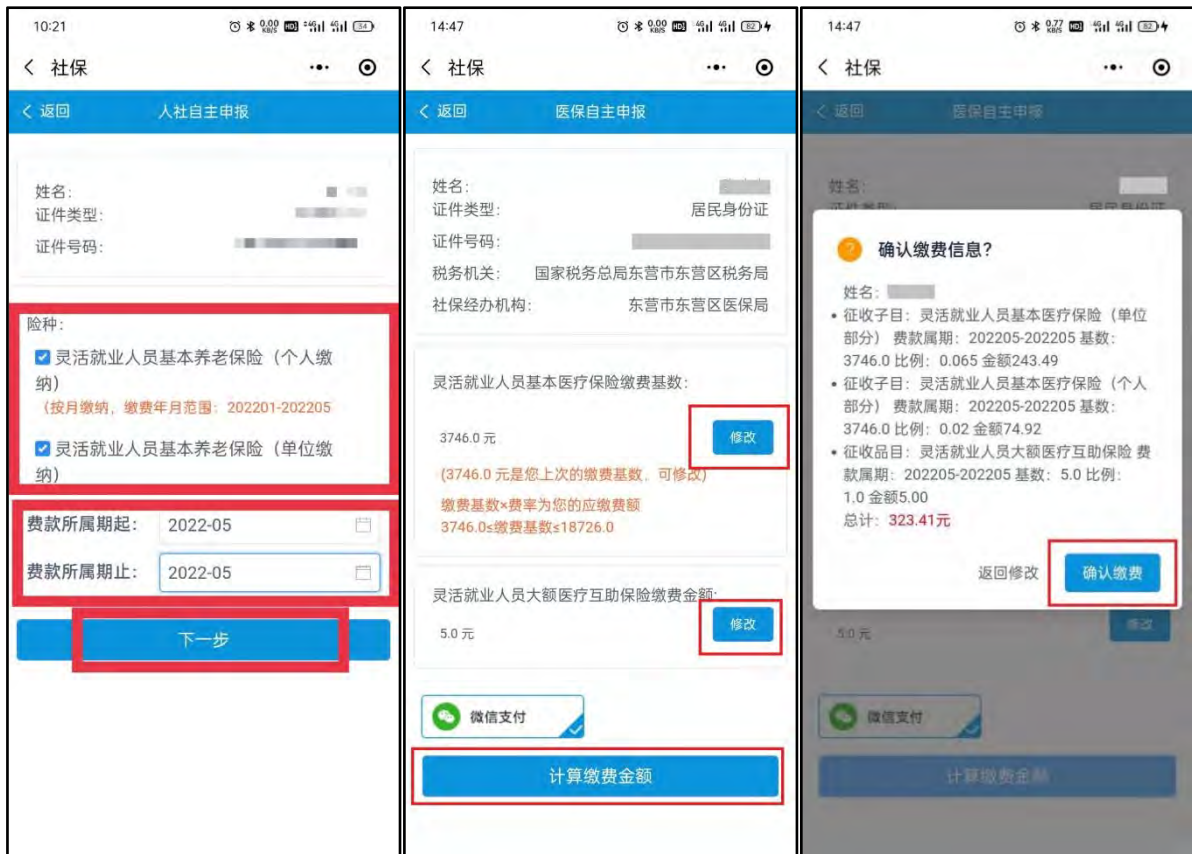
10:21

< 社保

< 返回　人社自主申报

姓名:
证件类型:
证件号码:

险种:
灵活就业人员基本养老保险（个人缴纳）
（按月缴纳，缴费年月范围：202201-202205
灵活就业人员基本养老保险（单位缴纳）

费款所属期起: 2022-05
费款所属期止: 2022-05

下一步

14:47

< 社保

< 返回　医保自主申报

姓名:
证件类型: 居民身份证
证件号码:
税务机关: 国家税务总局东营市东营区税务局
社保经办机构: 东营市东营区医保局

灵活就业人员基本医疗保险缴费基数:
3746.0 元　修改
(3746.0 元是您上次的缴费基数，可修改)
缴费基数×费率为您的应缴费额
3746.0≤缴费基数≤18726.0

灵活就业人员大额医疗互助保险缴费金额:
5.0 元　修改

微信支付

计算缴费金额

14:47

< 社保

< 返回　医保自主申报

姓名:

确认缴费信息?

姓名:
• 征收子目：灵活就业人员基本医疗保险（单位部分）费款属期：202205-202205 基数：3746.0 比例：0.065 金额243.49
• 征收子目：灵活就业人员基本医疗保险（个人部分）费款属期：202205-202205 基数：3746.0 比例：0.02 金额74.92
• 征收品目：灵活就业人员大额医疗互助保险 费款属期：202205-202205 基数：5.0 比例：1.0 金额5.00
总计：323.41元

返回修改　确认缴费

5.0 元　修改

微信支付

计算缴费金额